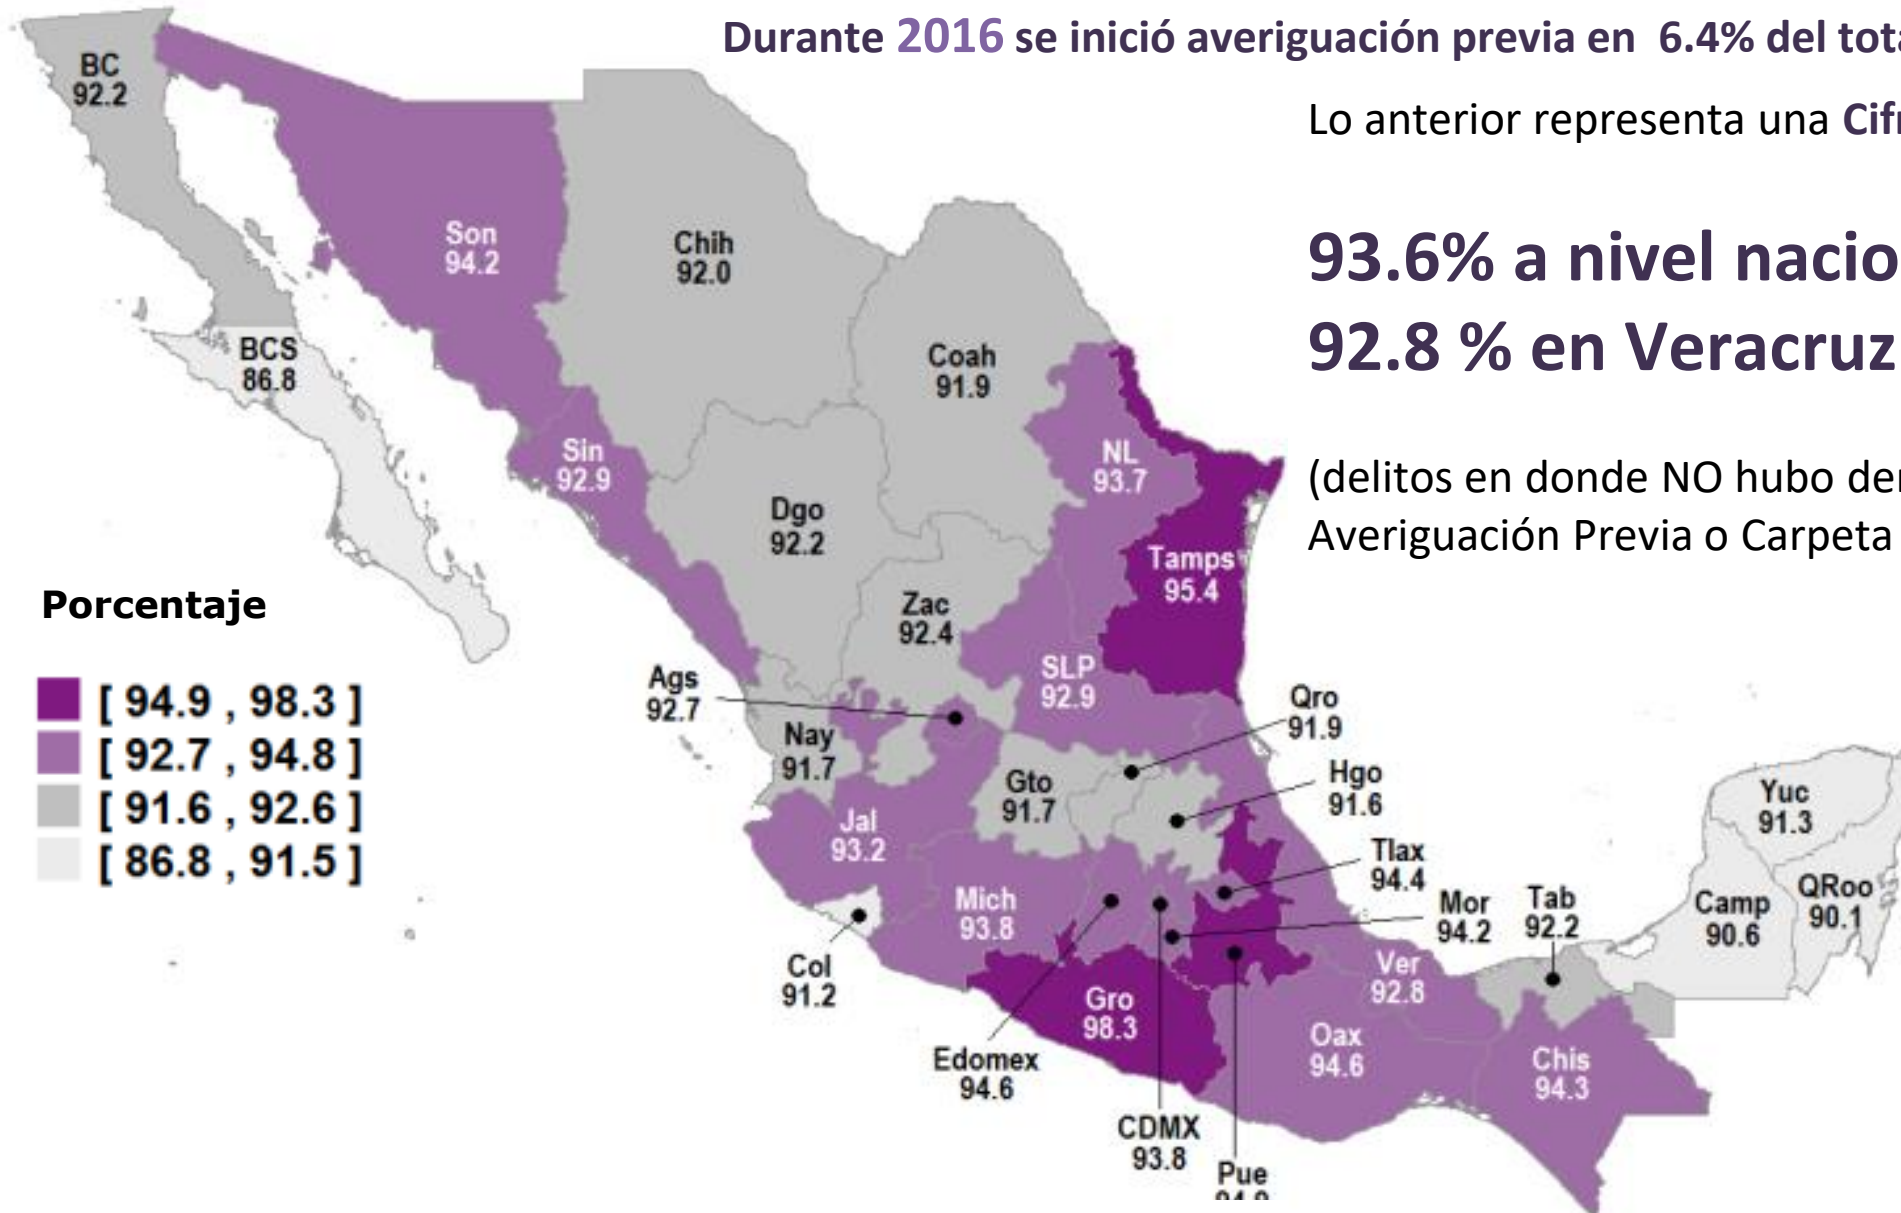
Durante 2016 se inició averiguación previa en 6.4% del tot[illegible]

Lo anterior representa una Cif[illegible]

93.6% a nivel nacio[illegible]
92.8 % en Veracruz

(delitos en donde NO hubo de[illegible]
Averiguación Previa o Carpeta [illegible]

BC 92.2
Son 94.2
Chih 92.0
BCS 86.8
Coah 91.9
Sin 92.9
NL 93.7
Dgo 92.2
Tamps 95.4
Zac 92.4
SLP 92.9
Ags 92.7
Qro 91.9
Nay 91.7
Hgo 91.6
Gto 91.7
Jal 93.2
Tlax 94.4
Mich 93.8
Mor 94.2
Tab 92.2
Yuc 91.3
Camp 90.6
QRoo 90.1
Col 91.2
Ver 92.8
Gro 98.3
Oax 94.6
Chis 94.3
Edomex 94.6
CDMX 93.8
Pue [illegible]

Porcentaje
[ 94.9 , 98.3 ]
[ 92.7 , 94.8 ]
[ 91.6 , 92.6 ]
[ 86.8 , 91.5 ]